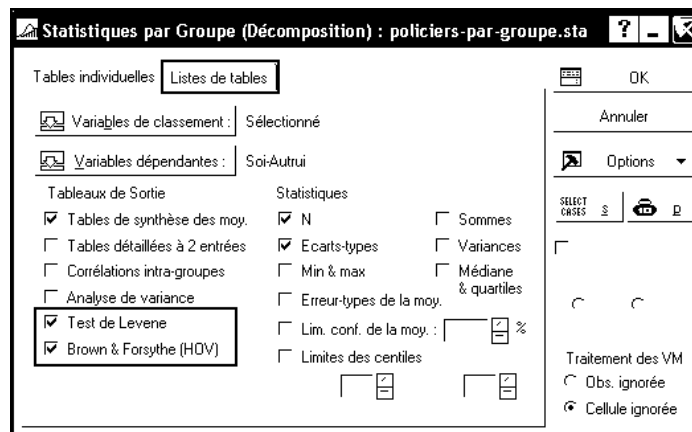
Statistiques par Groupe (Décomposition) : policiers-par-groupe.sta

Tables individuelles | Listes de tables

Variables de classement : Sélectionné

Variables dépendantes : Soi-Autrui

Tableaux de Sortie

☑ Tables de synthèse des moy.
☐ Tables détaillées à 2 entrées
☐ Corrélations intra-groupes
☐ Analyse de variance
☑ Test de Levene
☑ Brown & Forsythe (HOV)

Statistiques

☑ N
☑ Ecarts-types
☐ Min & max
☐ Erreur-types de la moy.
☐ Lim. conf. de la moy. : %
☐ Limites des centiles

☐ Sommes
☐ Variances
☐ Médiane & quartiles

OK

Annuler

Options

SELECT CASES S P

Traitement des VM
○ Obs. ignorée
● Cellule ignorée